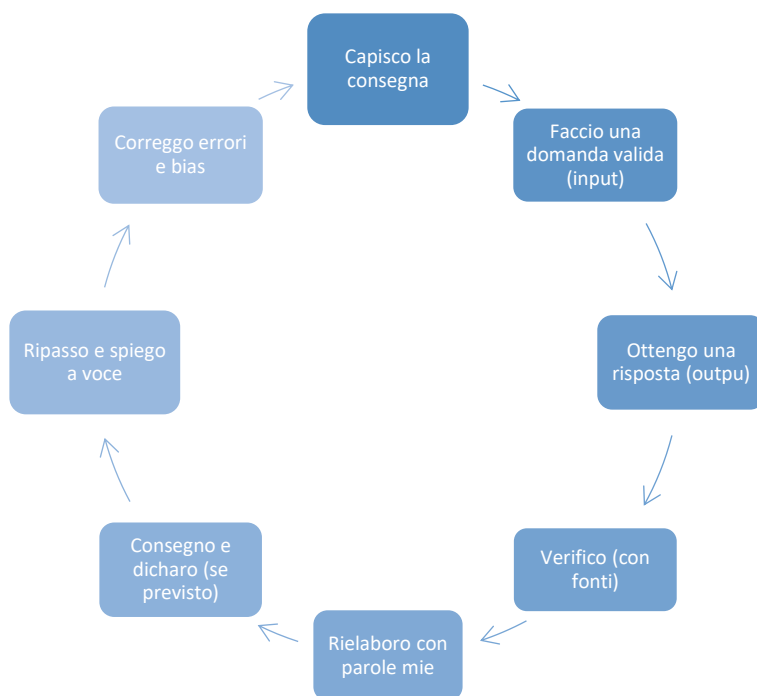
Capisco la consegna

Faccio una domanda valida (input)

Ottengo una risposta (outpu)

Verifico (con fonti)

Rielaboro con parole mie

Consegno e dicharo (se previsto)

Ripasso e spiego a voce

Correggo errori e bias